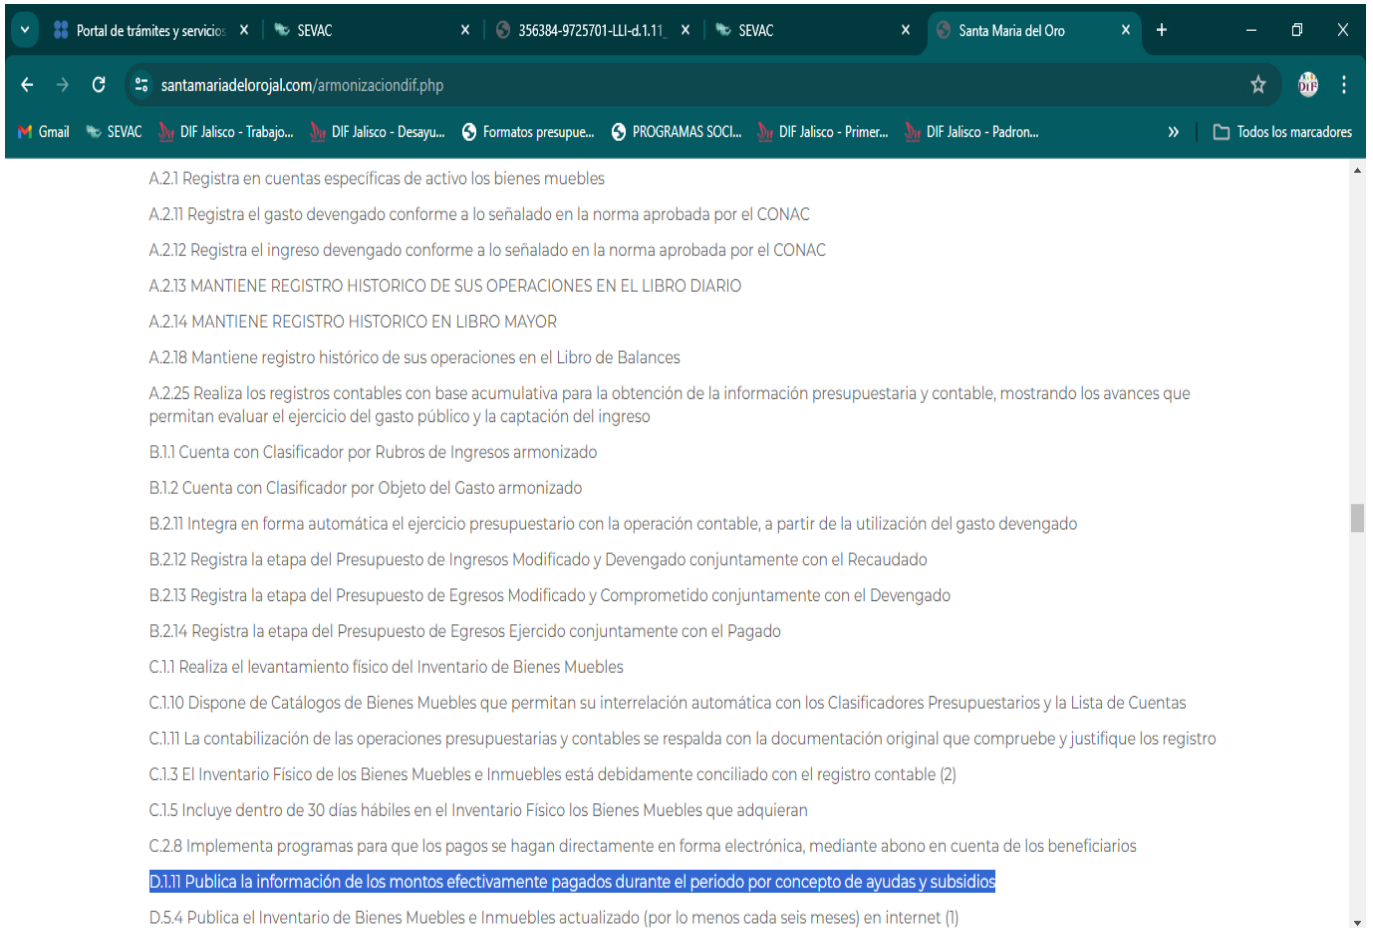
Portal de trámites y servicios × SEVAC × 356384-9725701-LLI-d.1.11_ × SEVAC × Santa Maria del Oro × +

santamariadelorojal.com/armonizaciondif.php

Gmail SEVAC DIF Jalisco - Trabajo... DIF Jalisco - Desayu... Formatos presupue... PROGRAMAS SOCI... DIF Jalisco - Primer... DIF Jalisco - Padron... » Todos los marcadores

A.2.1 Registra en cuentas específicas de activo los bienes muebles

A.2.11 Registra el gasto devengado conforme a lo señalado en la norma aprobada por el CONAC

A.2.12 Registra el ingreso devengado conforme a lo señalado en la norma aprobada por el CONAC

A.2.13 MANTIENE REGISTRO HISTORICO DE SUS OPERACIONES EN EL LIBRO DIARIO

A.2.14 MANTIENE REGISTRO HISTORICO EN LIBRO MAYOR

A.2.18 Mantiene registro histórico de sus operaciones en el Libro de Balances

A.2.25 Realiza los registros contables con base acumulativa para la obtención de la información presupuestaria y contable, mostrando los avances que permitan evaluar el ejercicio del gasto público y la captación del ingreso

B.1.1 Cuenta con Clasificador por Rubros de Ingresos armonizado

B.1.2 Cuenta con Clasificador por Objeto del Gasto armonizado

B.2.11 Integra en forma automática el ejercicio presupuestario con la operación contable, a partir de la utilización del gasto devengado

B.2.12 Registra la etapa del Presupuesto de Ingresos Modificado y Devengado conjuntamente con el Recaudado

B.2.13 Registra la etapa del Presupuesto de Egresos Modificado y Comprometido conjuntamente con el Devengado

B.2.14 Registra la etapa del Presupuesto de Egresos Ejercido conjuntamente con el Pagado

C.1.1 Realiza el levantamiento físico del Inventario de Bienes Muebles

C.1.10 Dispone de Catálogos de Bienes Muebles que permitan su interrelación automática con los Clasificadores Presupuestarios y la Lista de Cuentas

C.1.11 La contabilización de las operaciones presupuestarias y contables se respalda con la documentación original que compruebe y justifique los registro

C.1.3 El Inventario Físico de los Bienes Muebles e Inmuebles está debidamente conciliado con el registro contable (2)

C.1.5 Incluye dentro de 30 días hábiles en el Inventario Físico los Bienes Muebles que adquieran

C.2.8 Implementa programas para que los pagos se hagan directamente en forma electrónica, mediante abono en cuenta de los beneficiarios

D.1.11 Publica la información de los montos efectivamente pagados durante el periodo por concepto de ayudas y subsidios

D.5.4 Publica el Inventario de Bienes Muebles e Inmuebles actualizado (por lo menos cada seis meses) en internet (1)